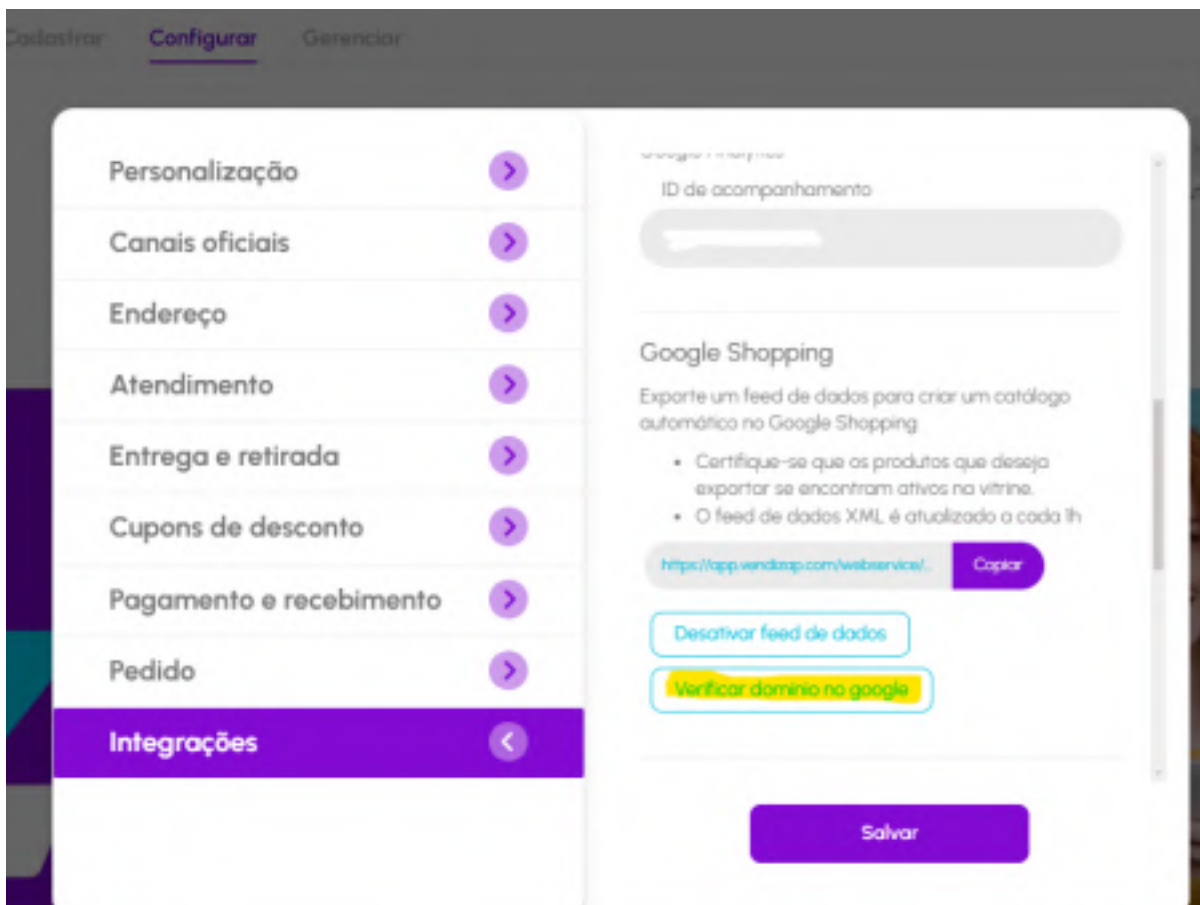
Cadastrar Configurar Gerenciar

Personalização

Canais oficiais

Endereço

Atendimento

Entrega e retirada

Cupons de desconto

Pagamento e recebimento

Pedido

Integrações

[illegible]

ID de acompanhamento

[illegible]

Google Shopping

Exporte um feed de dados para criar um catálogo automático no Google Shopping

- Certifique-se que os produtos que deseja exportar se encontram ativos na vitrine.
- O feed de dados XML é atualizado a cada 1h

https://app.vendizap.com/webservice/...

Copiar

Desativar feed de dados

Verificar dominio no google

Salvar